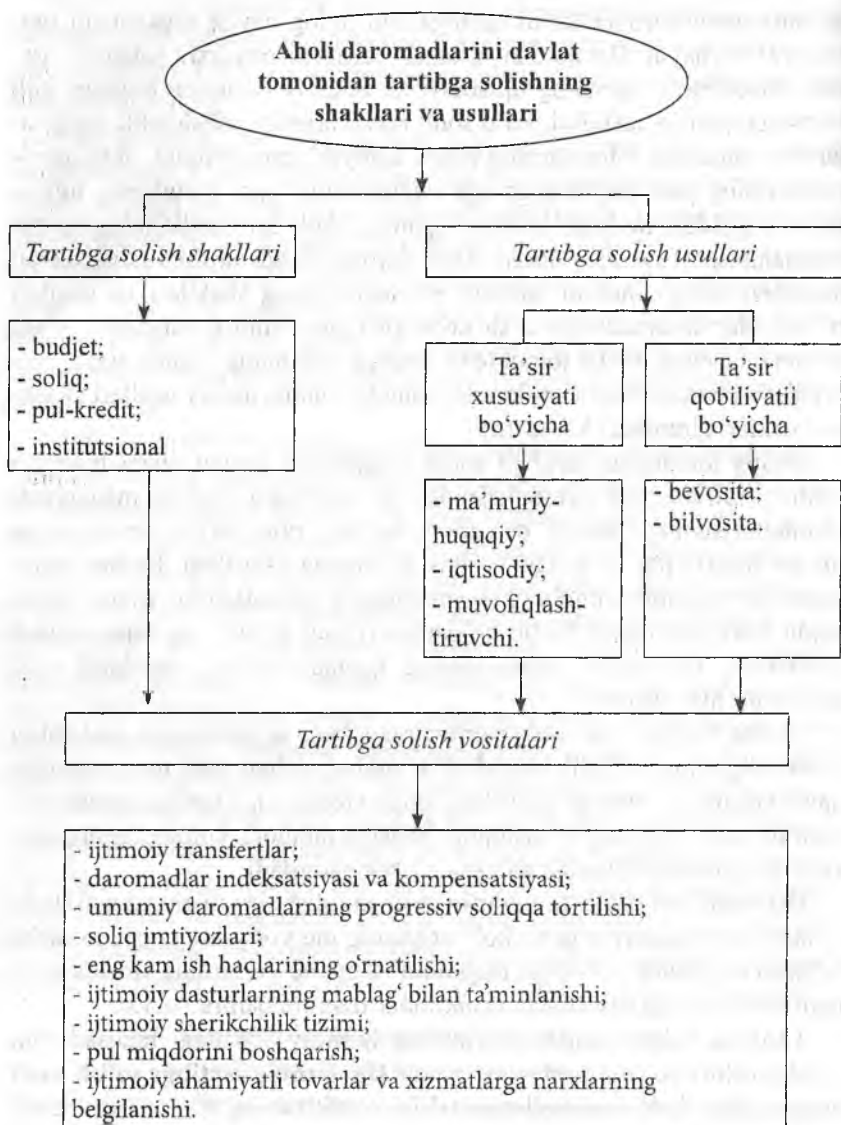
Aholi daromadlarini davlat tomonidan tartibga solishning shakllari va usullari

Tartibga solish shakllari

Tartibga solish usullari

- budjet;
- soliq;
- pul-kredit;
- institutsional

Ta'sir xususiyati bo'yicha

Ta'sir qobiliyatii bo'yicha

- ma'muriy-huquqiy;
- iqtisodiy;
- muvofiqlashtiruvchi.

- bevosita;
- bilvosita.

Tartibga solish vositalari

- ijtimoiy transfertlar;
- daromadlar indeksatsiyasi va kompensatsiyasi;
- umumiy daromadlarning progressiv soliqqa tortilishi;
- soliq imtiyozlari;
- eng kam ish haqlarining o'rnatilishi;
- ijtimoiy dasturlarning mablag' bilan ta'minlanishi;
- ijtimoiy sherikchilik tizimi;
- pul miqdorini boshqarish;
- ijtimoiy ahamiyatli tovarlar va xizmatlarga narxlarning belgilanishi.